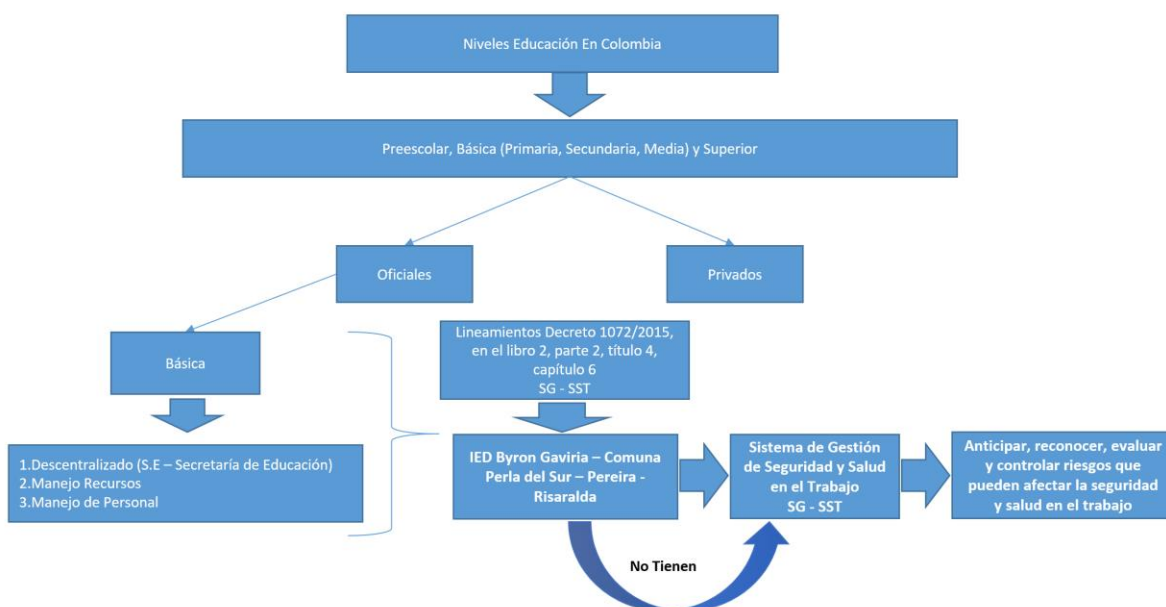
Niveles Educación En Colombia

Preescolar, Básica (Primaria, Secundaria, Media) y Superior

Oficiales

Privados

Básica

1.Descentralizado (S.E – Secretaría de Educación)
2.Manejo Recursos
3.Manejo de Personal

Lineamientos Decreto 1072/2015, en el libro 2, parte 2, título 4, capítulo 6
SG - SST

IED Byron Gaviria – Comuna Perla del Sur – Pereira - Risaralda

Sistema de Gestión de Seguridad y Salud en el Trabajo
SG - SST

Anticipar, reconocer, evaluar y controlar riesgos que pueden afectar la seguridad y salud en el trabajo

No Tienen